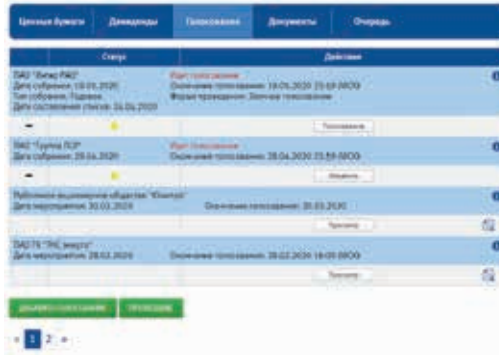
Ценные бумаги | Дивиденды | Голосования | Документы | Очередь

| Статус | Действие |
|---|---|
| ПАО "Битер РАО" Дата собрания: 18.05.2020 Тип собрания: Годовое Дата составления списка: 24.04.2020 | Идет голосование Окончание голосования: 18.05.2020 23:59 (МСК) Форма проведения: Заочное голосование |
| – | Голосовать |
| ПАО "Группа ЛСР" Дата собрания: 29.04.2020 | Идет голосование Окончание голосования: 28.04.2020 23:59 (МСК) |
| – | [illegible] |
| Публичное акционерное общество "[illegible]" Дата мероприятия: 30.03.2020 | Окончание голосования: 30.03.2020 |
| | Просмотр |
| ПАО ТЗ "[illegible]" Дата мероприятия: 28.02.2020 | Окончание голосования: 28.02.2020 18:00 (МСК) |
| | Просмотр |

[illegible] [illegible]

« 1 2 »